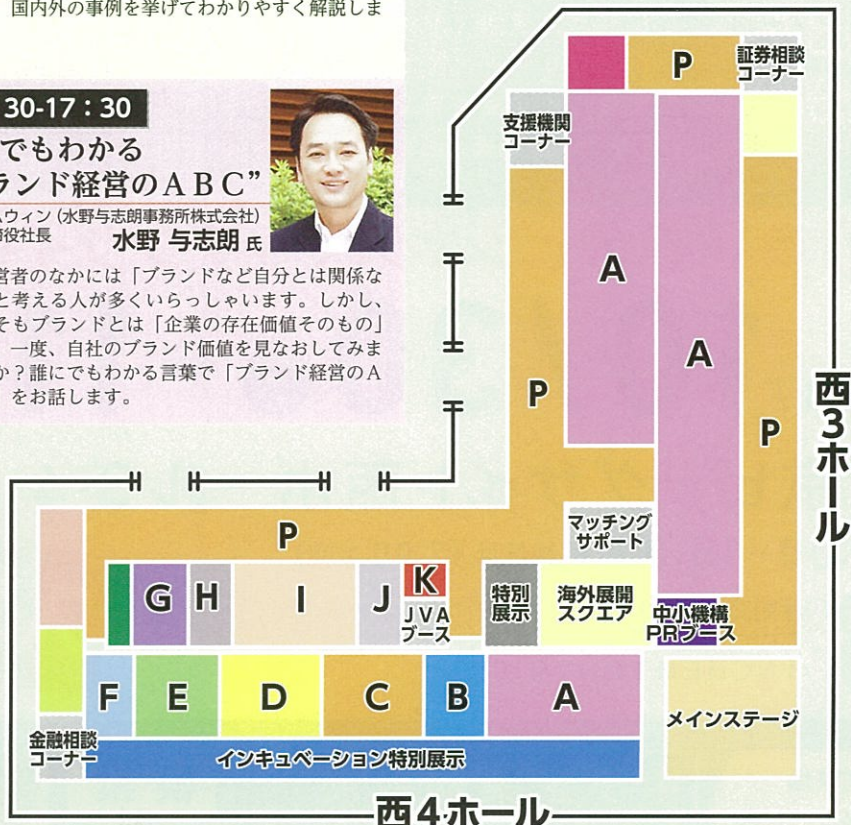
国内外の事例を挙げてわかりやすく解説しま

30-17：30

でもわかる
ランド経営のＡＢＣ"

ウィン（水野与志朗事務所株式会社）
役社長
水野 与志朗 氏

営者のなかには「ブランドなど自分とは関係な
と考える人が多くいらっしゃいます。しかし、
そもブランドとは「企業の存在価値そのもの」
一度、自社のブランド価値を見なおしてみま
か？誰にでもわかる言葉で「ブランド経営のＡ
をお話します。

P
証券相談
コーナー
支援機関
コーナー
A
A
P
P
西3ホール
P
マッチング
サポート
G
H
I
J
K
JVA
ブース
特別
展示
海外展開
スクエア
中小機構
PRブース
F
E
D
C
B
A
メインステージ
金融相談
コーナー
インキュベーション特別展示
西4ホール